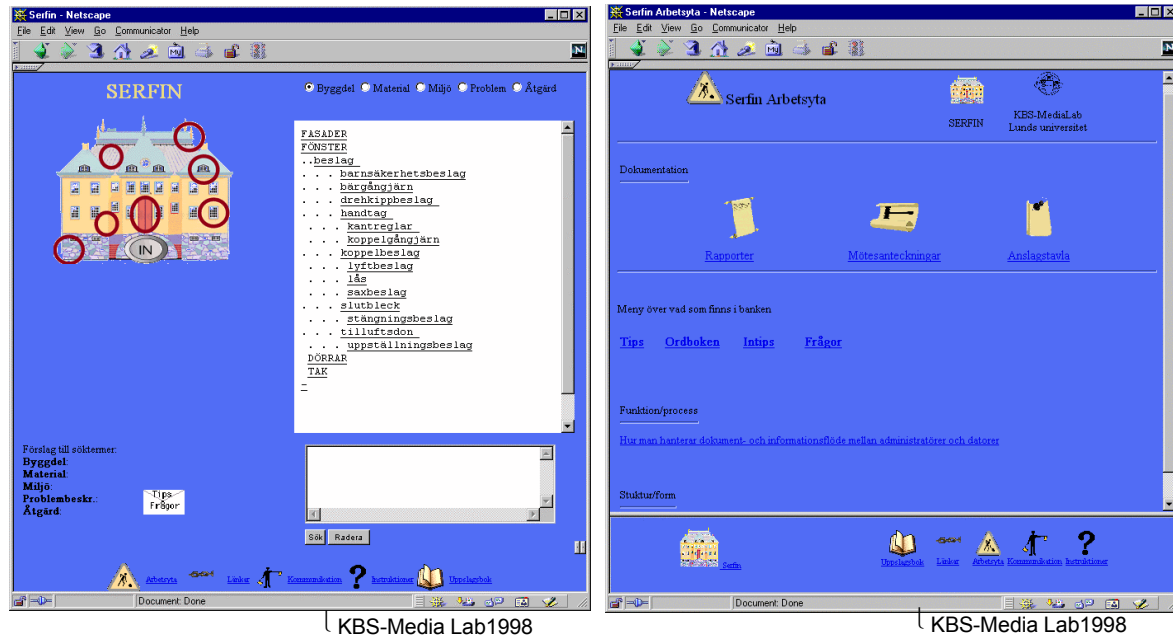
Serfin - Netscape

File Edit View Go Communicator Help

SERFIN

Byggdel Material Miljö Problem Åtgärd

IN

FASADER
FÖNSTER
..beslag
. . . barnsäkerhetsbeslag
. . . bärgångjärn
. . . drehkippbeslag
. . . handtag
. . . kantreglar
. . . koppelgångjärn
. . . koppelbeslag
. . . lyftbeslag
. . . lås
. . . saxbeslag
. . . slutbleck
. . . stängningsbeslag
. . . tilluftsdon
. . . uppställningsbeslag
DÖRRAR
TAK
-

Förslag till söktermer:
Byggdel:
Material:
Miljö:
Problembeskr.:
Åtgärd:

Tips
Frågor

Sök Radera

Arbetsyta Länkar Kommunikation Instruktioner Uppslagsbok

Document: Done

KBS-Media Lab1998

Serfin Arbetsyta - Netscape

File Edit View Go Communicator Help

Serfin Arbetsyta

SERFIN

KBS-MediaLab
Lunds universitet

Dokumentation

Rapporter

Mötesanteckningar

Anslagstavla

Meny över vad som finns i banken

Tips Ordboken Intips Frågor

Funktion/process

Hur man hanterar dokument- och informationsflöde mellan administratörer och datorer

Struktur/form

Serfin

Uppslagsbok Länkar Arbetsyta Kommunikation Instruktioner

Document: Done

KBS-Media Lab1998